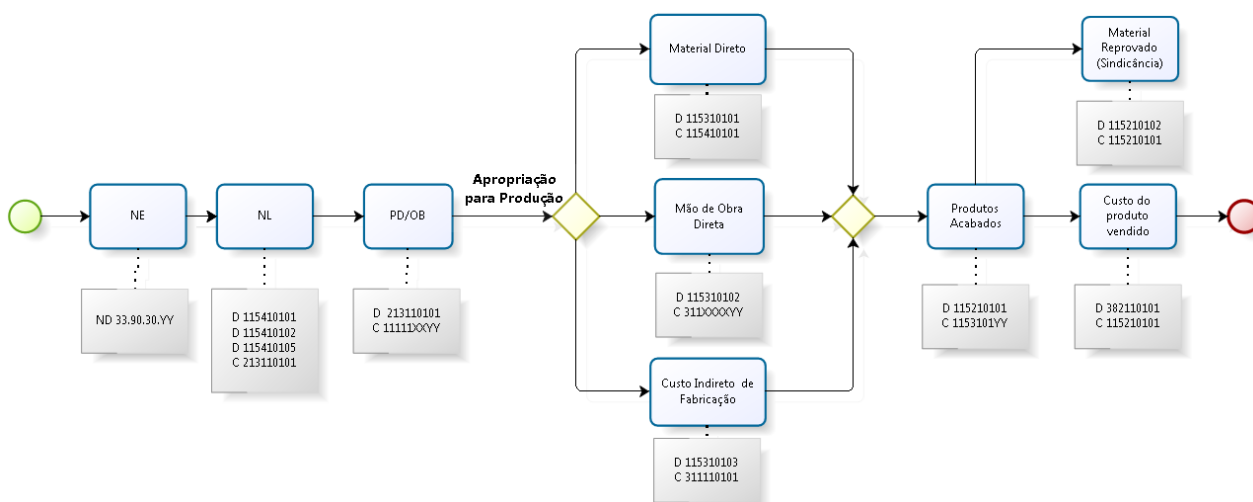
NE

ND 33.90.30.YY

NL

D 115410101
D 115410102
D 115410105
C 213110101

PD/OB

D 213110101
C 11111XXYY

Apropriação para Produção

Material Direto

D 115310101
C 115410101

Mão de Obra Direta

D 115310102
C 311XXXXYY

Custo Indireto de Fabricação

D 115310103
C 311110101

Produtos Acabados

D 115210101
C 1153101YY

Material Reprovado (Sindicância)

D 115210102
C 115210101

Custo do produto vendido

D 382110101
C 115210101